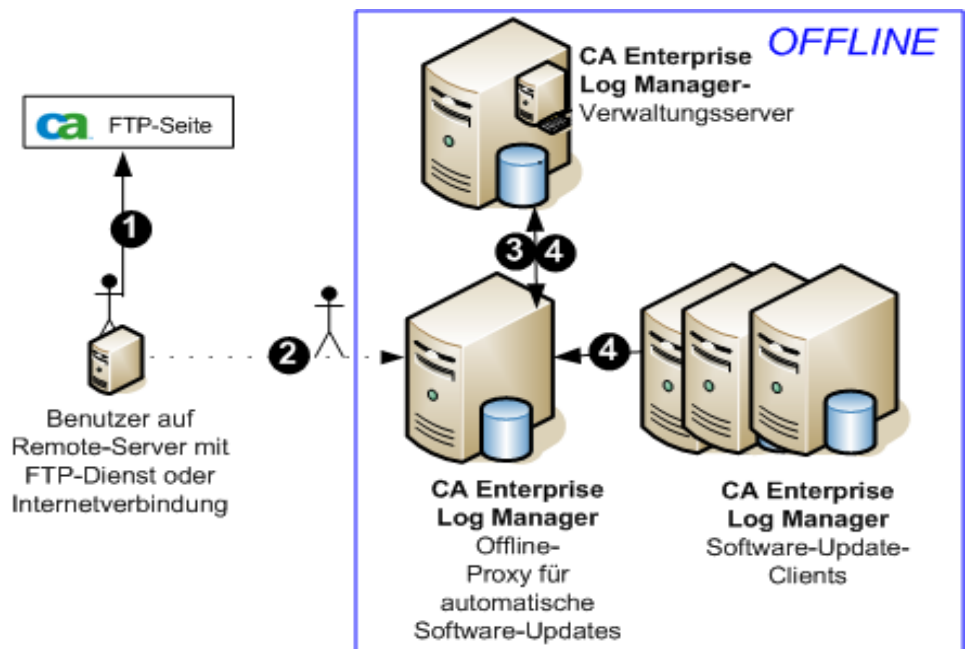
ca FTP-Seite

1

Benutzer auf Remote-Server mit FTP-Dienst oder Internetverbindung

2

OFFLINE

CA Enterprise Log Manager-Verwaltungsserver

3 4

4

CA Enterprise Log Manager Offline-Proxy für automatische Software-Updates

CA Enterprise Log Manager Software-Update-Clients